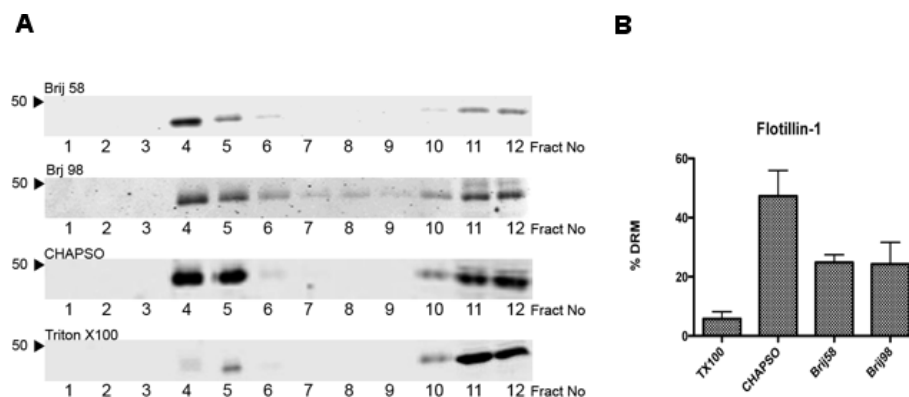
A

B

Brij 58

50

1 2 3 4 5 6 7 8 9 10 11 12 Fract No

Brj 98

50

1 2 3 4 5 6 7 8 9 10 11 12 Fract No

CHAPSO

50

1 2 3 4 5 6 7 8 9 10 11 12 Fract No

Triton X100

50

1 2 3 4 5 6 7 8 9 10 11 12 Fract No

Flotillin-1

% DRM

60

40

20

0

TX100

CHAPSO

Brij58

Brij98